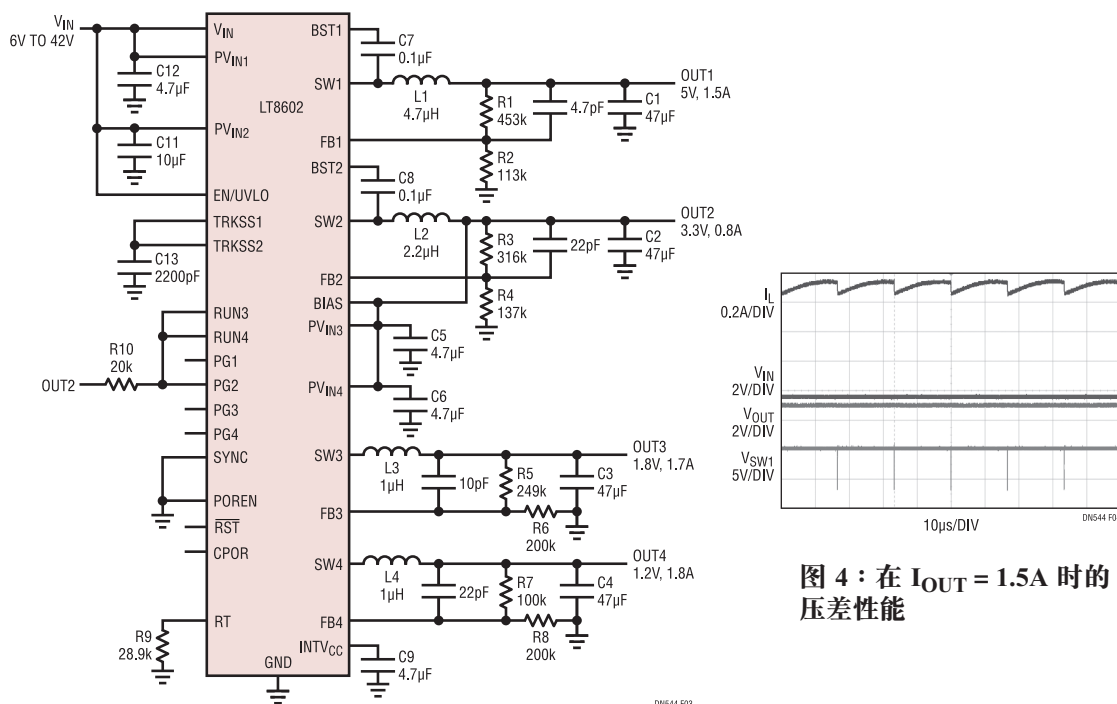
$V_{IN}$
6V TO 42V
$V_{IN}$
$PV_{IN1}$
C12
4.7µF
LT8602
$PV_{IN2}$
C11
10µF
EN/UVLO
TRKSS1
TRKSS2
C13
2200pF
RUN3
RUN4
PG1
R10
20k
OUT2
PG2
PG3
PG4
SYNC
POREN
$\overline{RST}$
CPOR
RT
R9
28.9k
GND
BST1
C7
0.1µF
SW1
L1
4.7µH
R1
453k
4.7pF
C1
47µF
OUT1
5V, 1.5A
FB1
R2
113k
BST2
C8
0.1µF
SW2
L2
2.2µH
R3
316k
22pF
C2
47µF
OUT2
3.3V, 0.8A
FB2
R4
137k
BIAS
$PV_{IN3}$
C5
4.7µF
$PV_{IN4}$
C6
4.7µF
SW3
L3
1µH
10pF
R5
249k
C3
47µF
OUT3
1.8V, 1.7A
FB3
R6
200k
SW4
L4
1µH
22pF
R7
100k
C4
47µF
OUT4
1.2V, 1.8A
FB4
R8
200k
$INTV_{CC}$
C9
4.7µF
DN544 F03

$I_L$
0.2A/DIV
$V_{IN}$
2V/DIV
$V_{OUT}$
2V/DIV
$V_{SW1}$
5V/DIV
10µs/DIV
DN544 F0

图 4：在 $I_{OUT}$ = 1.5A 时的压差性能